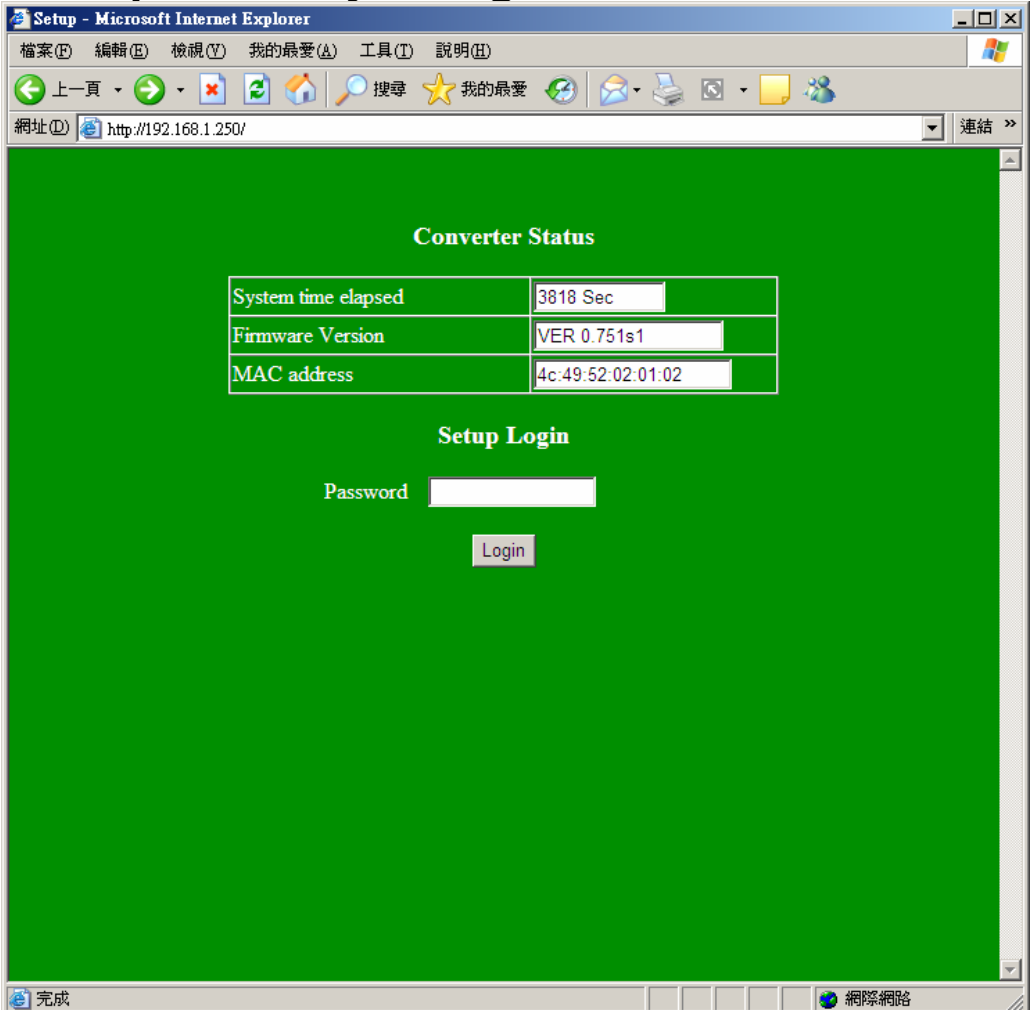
Setup - Microsoft Internet Explorer

檔案(F) 編輯(E) 檢視(V) 我的最愛(A) 工具(T) 說明(H)

上一頁 搜尋 我的最愛

網址(D) http://192.168.1.250/ 連結 »

Converter Status

| System time elapsed | 3818 Sec |
|---|---|
| Firmware Version | VER 0.751s1 |
| MAC address | 4c:49:52:02:01:02 |

Setup Login

Password

Login

完成 網際網路